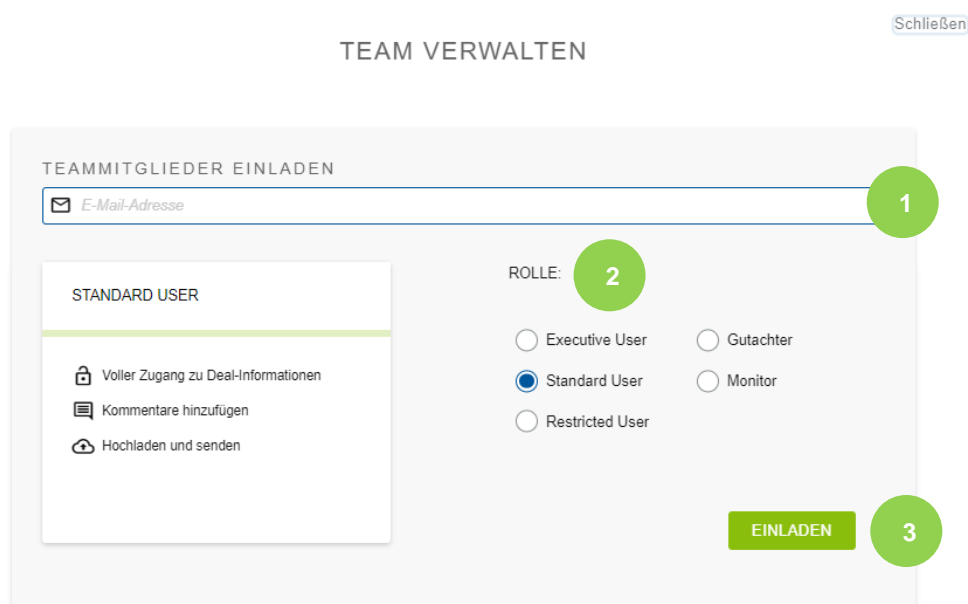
Schließen

TEAM VERWALTEN

TEAMMITGLIEDER EINLADEN

E-Mail-Adresse

1

STANDARD USER

Voller Zugang zu Deal-Informationen

Kommentare hinzufügen

Hochladen und senden

ROLLE:

2

Executive User

Gutachter

Standard User

Monitor

Restricted User

EINLADEN

3